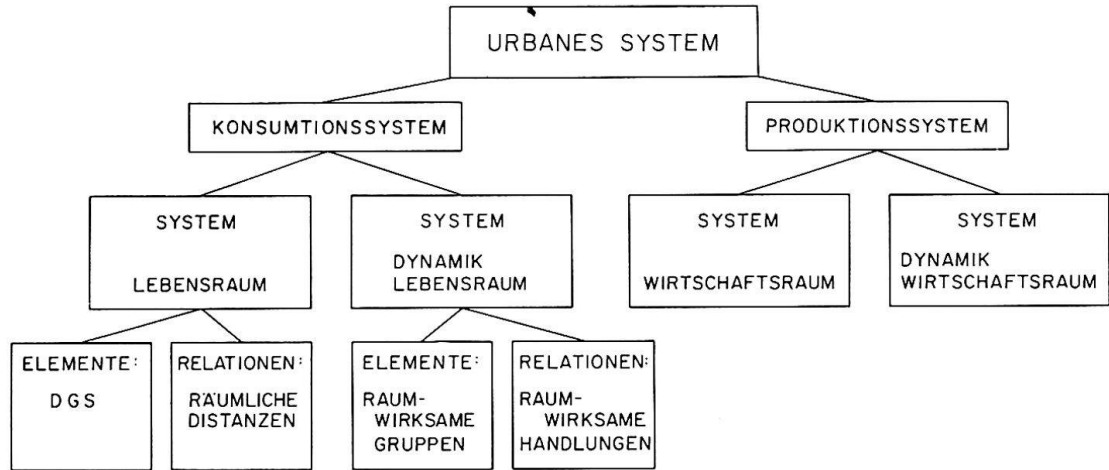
URBANES SYSTEM

KONSUMTIONSSYSTEM

PRODUKTIONSSYSTEM

SYSTEM
LEBENSRAUM

SYSTEM
DYNAMIK LEBENSRAUM

SYSTEM
WIRTSCHAFTSRAUM

SYSTEM
DYNAMIK WIRTSCHAFTSRAUM

ELEMENTE:
DGS

RELATIONEN:
RÄUMLICHE DISTANZEN

ELEMENTE:
RAUMWIRKSAME GRUPPEN

RELATIONEN:
RAUMWIRKSAME HANDLUNGEN